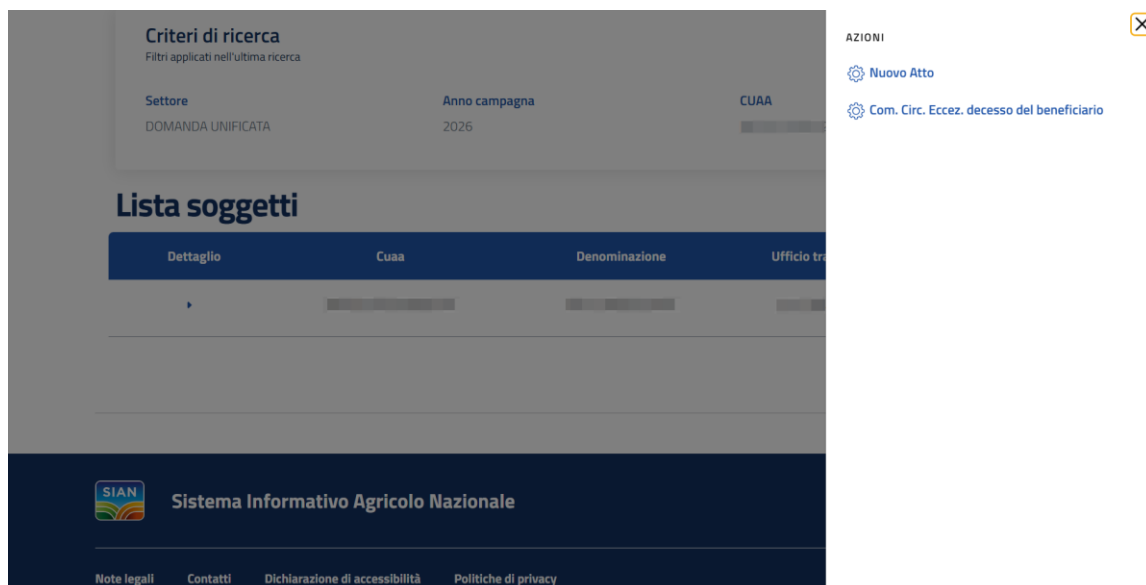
Criteri di ricerca
Filtri applicati nell'ultima ricerca

| Settore | Anno campagna | CUAA |
|---|---|---|
| DOMANDA UNIFICATA | 2026 | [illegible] |

Lista soggetti

| Dettaglio | Cuaa | Denominazione | Ufficio tra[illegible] |
|---|---|---|---|
| ▸ | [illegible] | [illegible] | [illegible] |

SIAN
Sistema Informativo Agricolo Nazionale

Note legali   Contatti   Dichiarazione di accessibilità   Politiche di privacy

AZIONI
Nuovo Atto
Com. Circ. Eccez. decesso del beneficiario